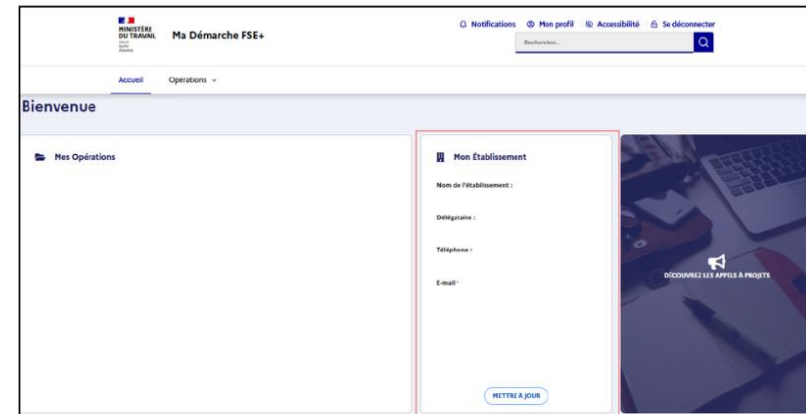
MINISTÈRE DU TRAVAIL
Liberté Égalité Fraternité

Ma Démarche FSE+

Notifications Mon profil Accessibilité Se déconnecter

Rechercher...

Accueil Operations

Bienvenue

Mes Opérations

Mon Établissement

Nom de l'établissement :

Délégataire :

Téléphone :

E-mail :

METTRE À JOUR

DÉCOUVREZ LES APPELS À PROJETS